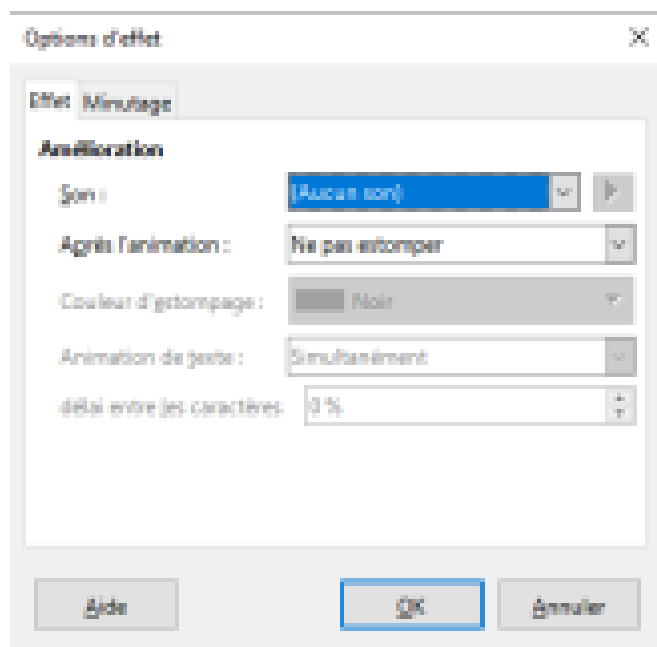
Options d'effet

Effet Minutage

Amélioration

Son : (Aucun son)

Après l'animation : Ne pas estomper

Couleur d'estompage : Noir

Animation de texte : Simultanément

délai entre les caractères 0 %

Aide OK Annuler